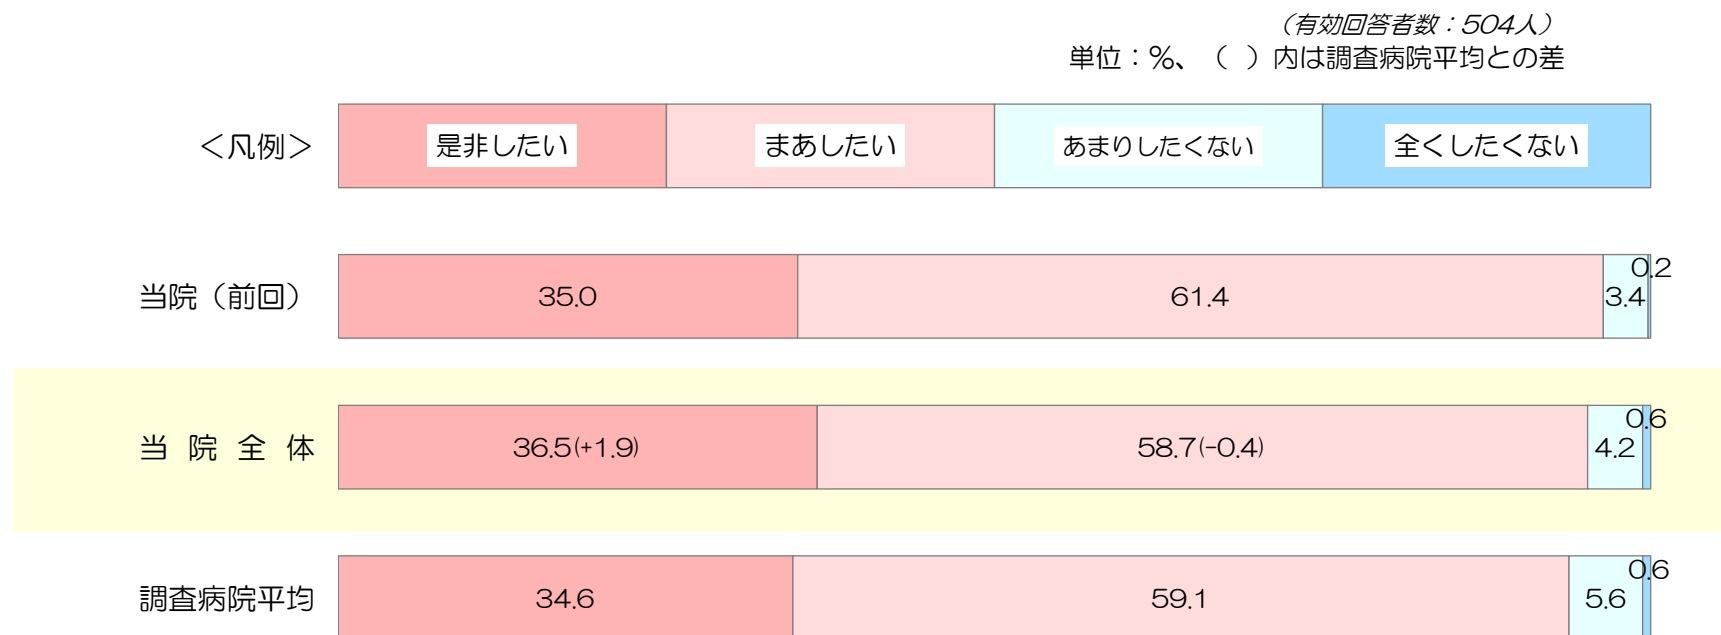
（有効回答者数：504人）
単位：%、（ ）内は調査病院平均との差

＜凡例＞ 是非したい まあしたい あまりしたくない 全くしたくない

当院（前回） 35.0 61.4 3.4 0.2

当 院 全 体 36.5(+1.9) 58.7(-0.4) 4.2 0.6

調査病院平均 34.6 59.1 5.6 0.6